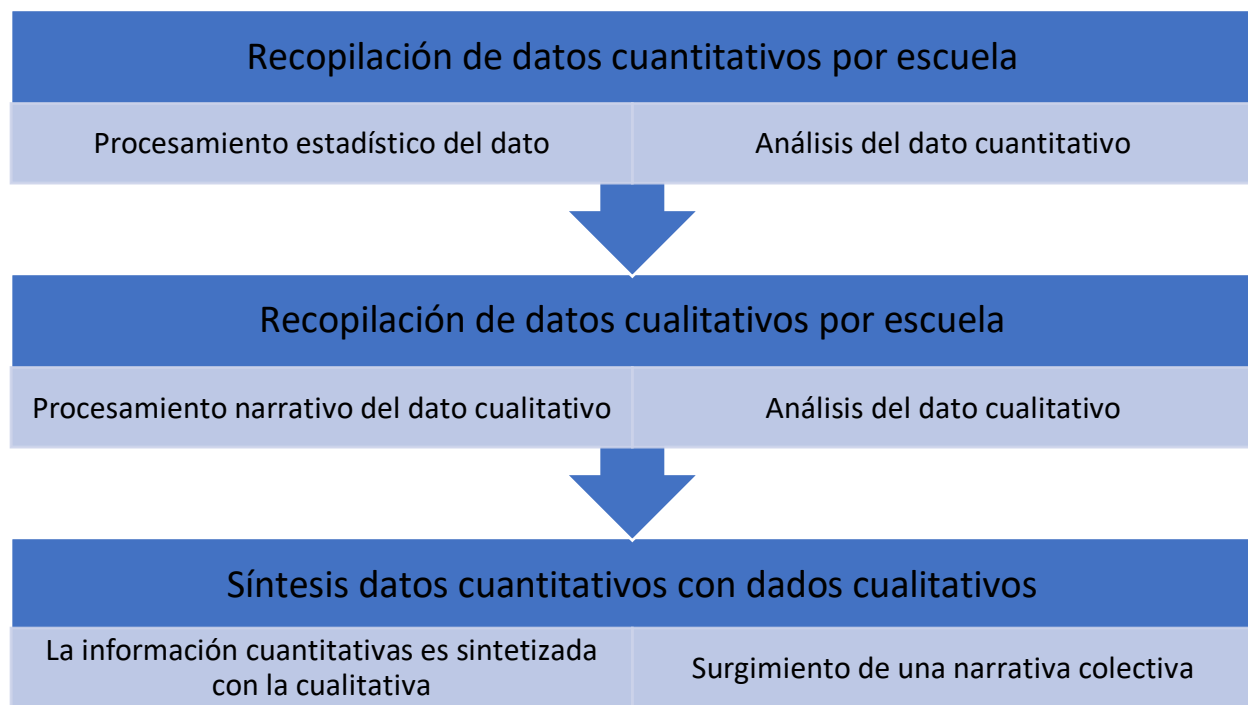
Recopilación de datos cuantitativos por escuela

Procesamiento estadístico del dato

Análisis del dato cuantitativo

Recopilación de datos cualitativos por escuela

Procesamiento narrativo del dato cualitativo

Análisis del dato cualitativo

Síntesis datos cuantitativos con dados cualitativos

La información cuantitativas es sintetizada con la cualitativa

Surgimiento de una narrativa colectiva